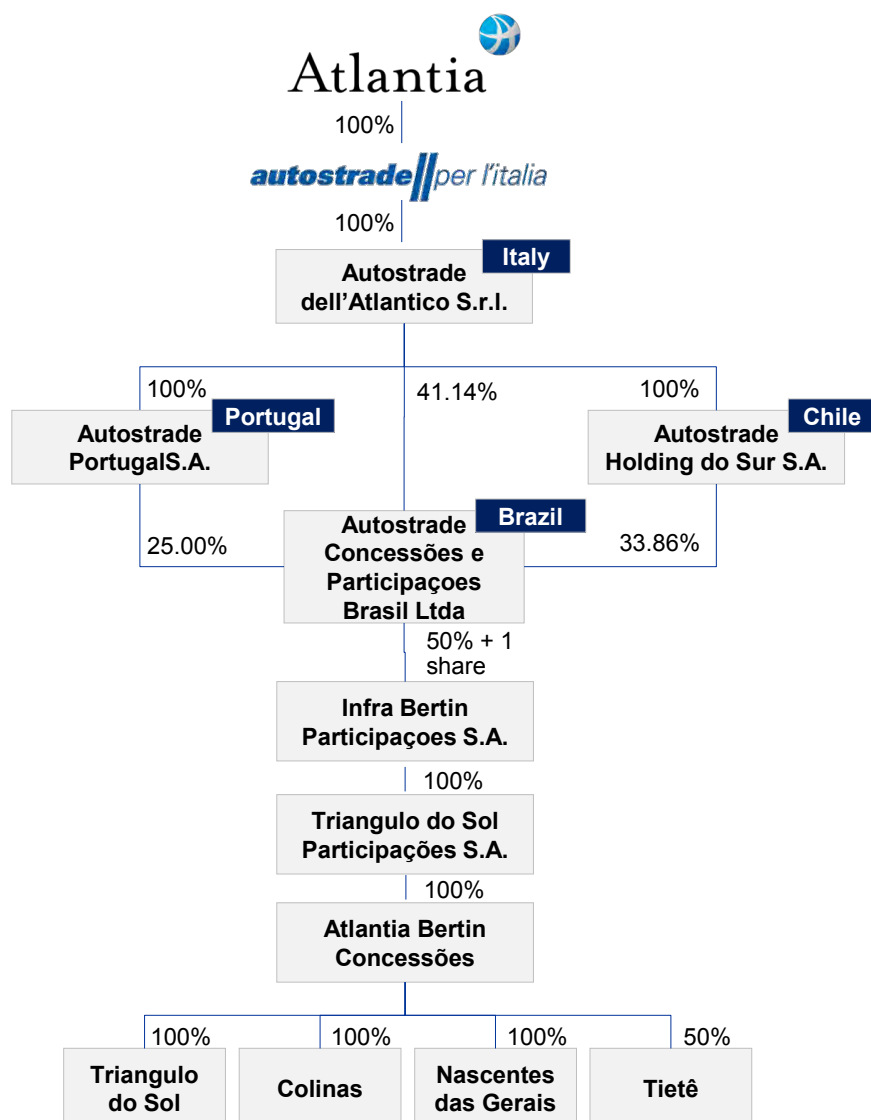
Atlantia

100%

autostrade per l'italia

100%

Italy

Autostrade dell'Atlantico S.r.l.

100%

41.14%

100%

Portugal

Autostrade PortugalS.A.

Chile

Autostrade Holding do Sur S.A.

Brazil

Autostrade Concessões e Participaçoes Brasil Ltda

25.00%

33.86%

50% + 1 share

Infra Bertin Participaçoes S.A.

100%

Triangulo do Sol Participações S.A.

100%

Atlantia Bertin Concessões

100%

100%

100%

50%

Triangulo do Sol

Colinas

Nascentes das Gerais

Tietê